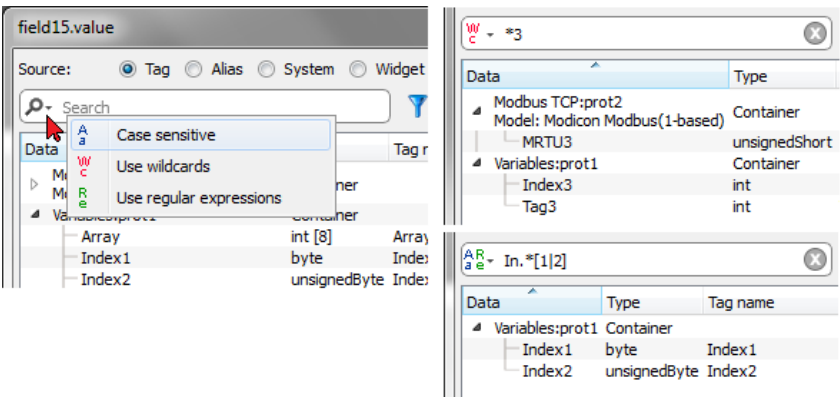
field15.value

Source: Tag Alias System Widget

Search

Case sensitive
Use wildcards
Use regular expressions

Data | Tag n
Mo
Mo | ntainer
Variables:prot1 | Container
Array | int [8] | Array
Index1 | byte | Index
Index2 | unsignedByte | Index

*3

| Data | Type |
|---|---|
| Modbus TCP:prot2 Model: Modicon Modbus(1-based) | Container |
| MRTU3 | unsignedShort |
| Variables:prot1 | Container |
| Index3 | int |
| Tag3 | int |

In.*[1|2]

| Data | Type | Tag name |
|---|---|---|
| Variables:prot1 | Container | |
| Index1 | byte | Index1 |
| Index2 | unsignedByte | Index2 |